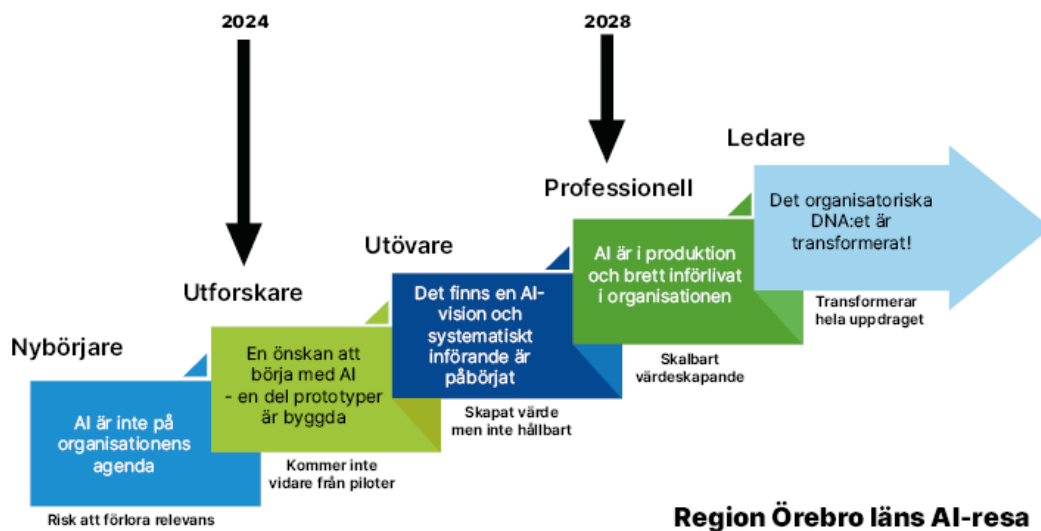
2024

2028

Ledare

Det organisatoriska DNA:et är transformerat!

Transformerar hela uppdraget

Professionell

AI är i produktion och brett införlivat i organisationen

Skalbart värdeskapande

Utövare

Det finns en AI-vision och systematiskt införande är påbörjat

Skapat värde men inte hållbart

Utforskare

En önskan att börja med AI - en del prototyper är byggda

Kommer inte vidare från piloter

Nybörjare

AI är inte på organisationens agenda

Risk att förlora relevans

Region Örebro läns AI-resa